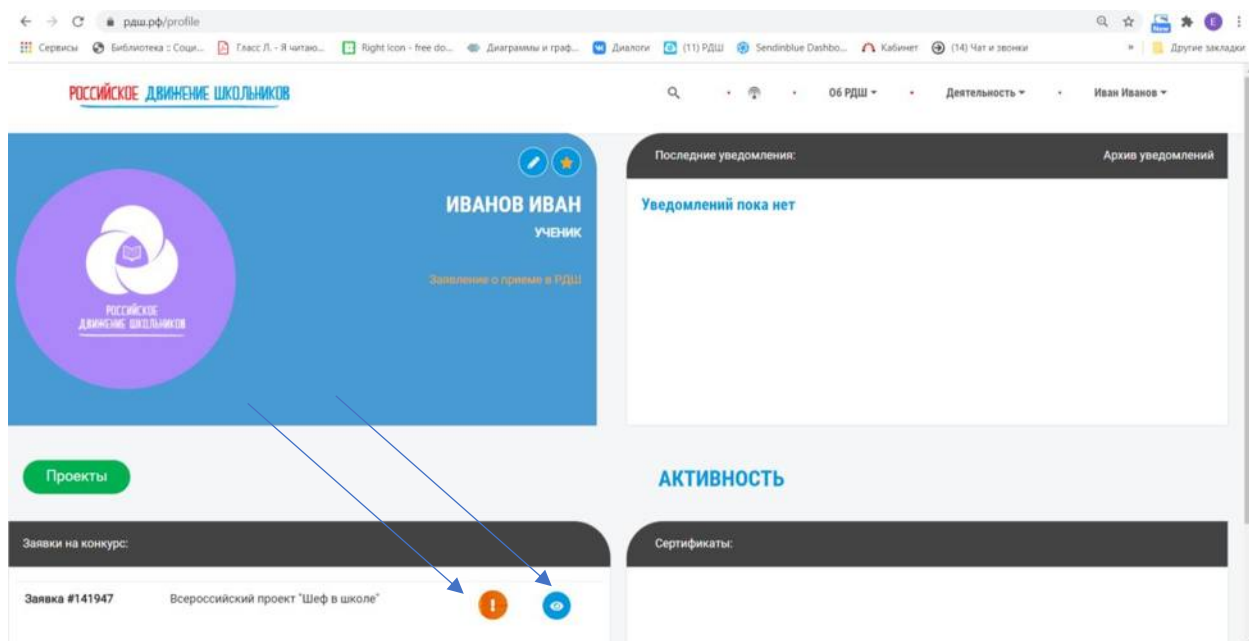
рдш.рф/profile

Сервисы Библиотека :: Соци... Гласс Л. - Я читаю... Right Icon - free do... Диаграммы и граф... Диалоги (11) РДШ Sendinblue Dashbo... Кабинет (14) Чат и звонки » Другие закладки

РОССИЙСКОЕ ДВИЖЕНИЕ ШКОЛЬНИКОВ

Об РДШ Деятельность Иван Иванов

РОССИЙСКОЕ ДВИЖЕНИЕ ШКОЛЬНИКОВ

ИВАНОВ ИВАН
УЧЕНИК

Заявление о приеме в РДШ

Последние уведомления:
Архив уведомлений

Уведомлений пока нет

Проекты

АКТИВНОСТЬ

Заявки на конкурс:

Заявка #141947 Всероссийский проект "Шеф в школе"

Сертификаты: